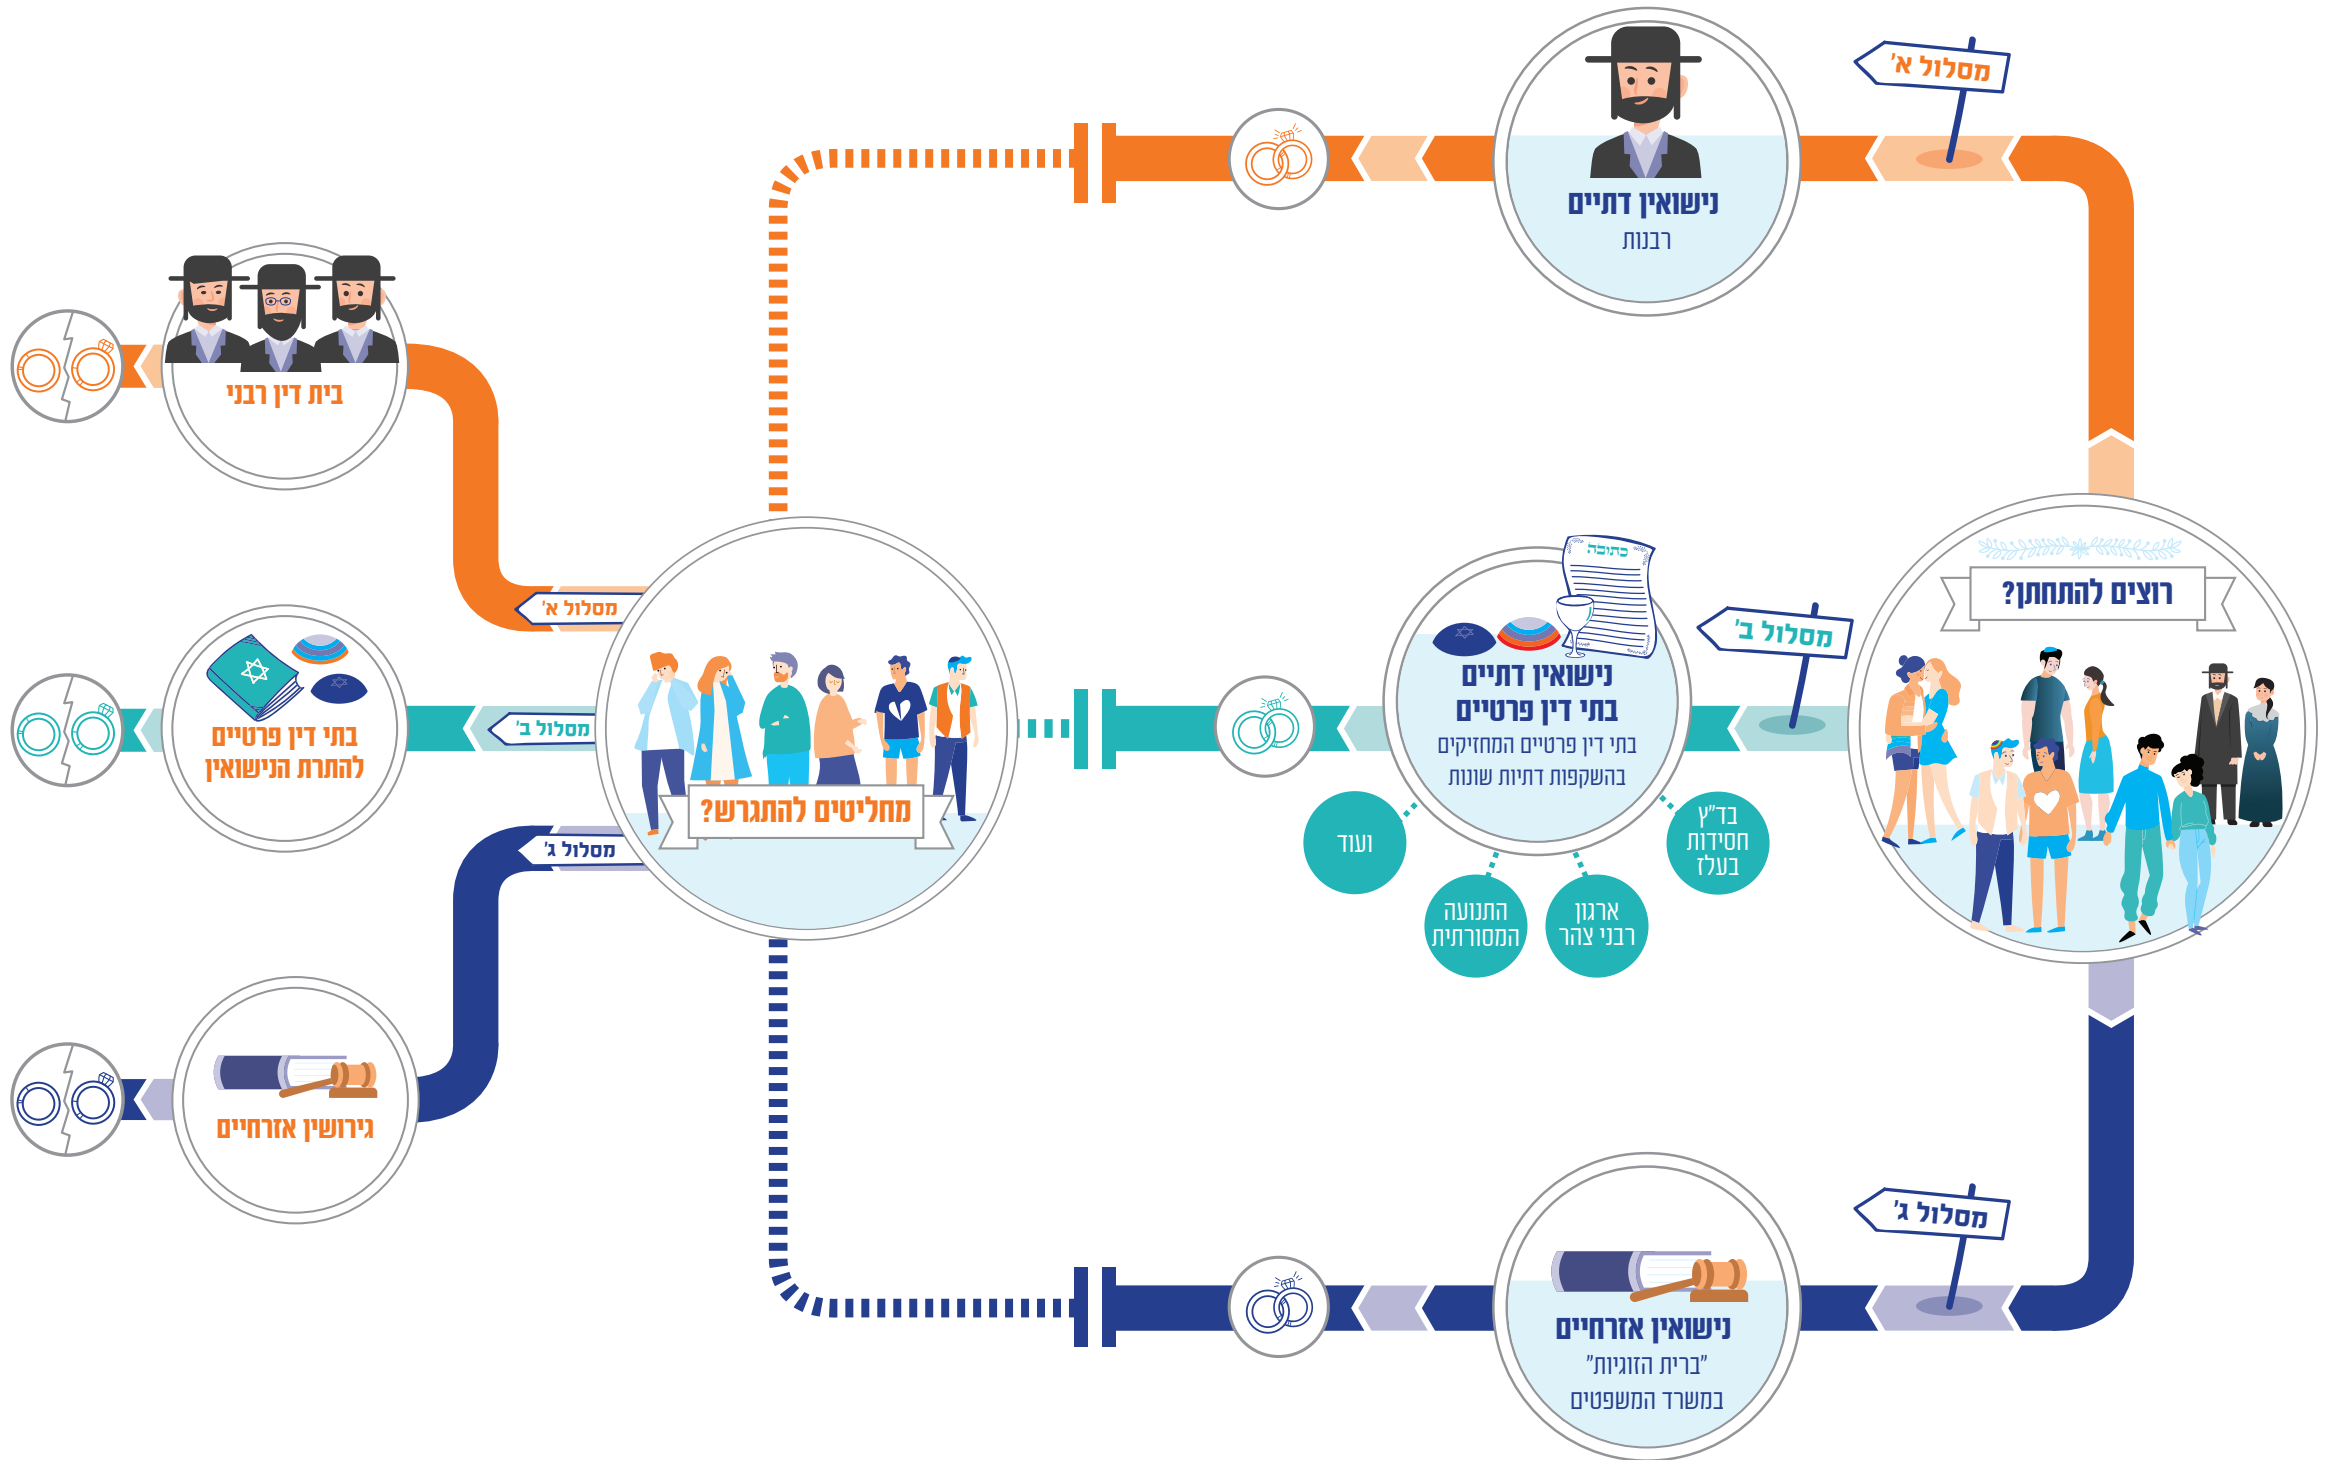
רוצים להתחתן?

מסלול א'

נישואין דתיים
רבנות

מסלול ב'

כתובה

נישואין דתיים
בתי דין פרטיים
בתי דין פרטיים המחזיקים בהשקפות דתיות שונות

בד"ץ חסידות בעלז

ארגון רבני צהר

התנועה המסורתית

ועוד

מסלול ג'

נישואין אזרחיים
"ברית הזוגיות" במשרד המשפטים

מחליטים להתגרש?

מסלול א'

בית דין רבני

מסלול ב'

בתי דין פרטיים להתרת הנישואין

מסלול ג'

גירושין אזרחיים